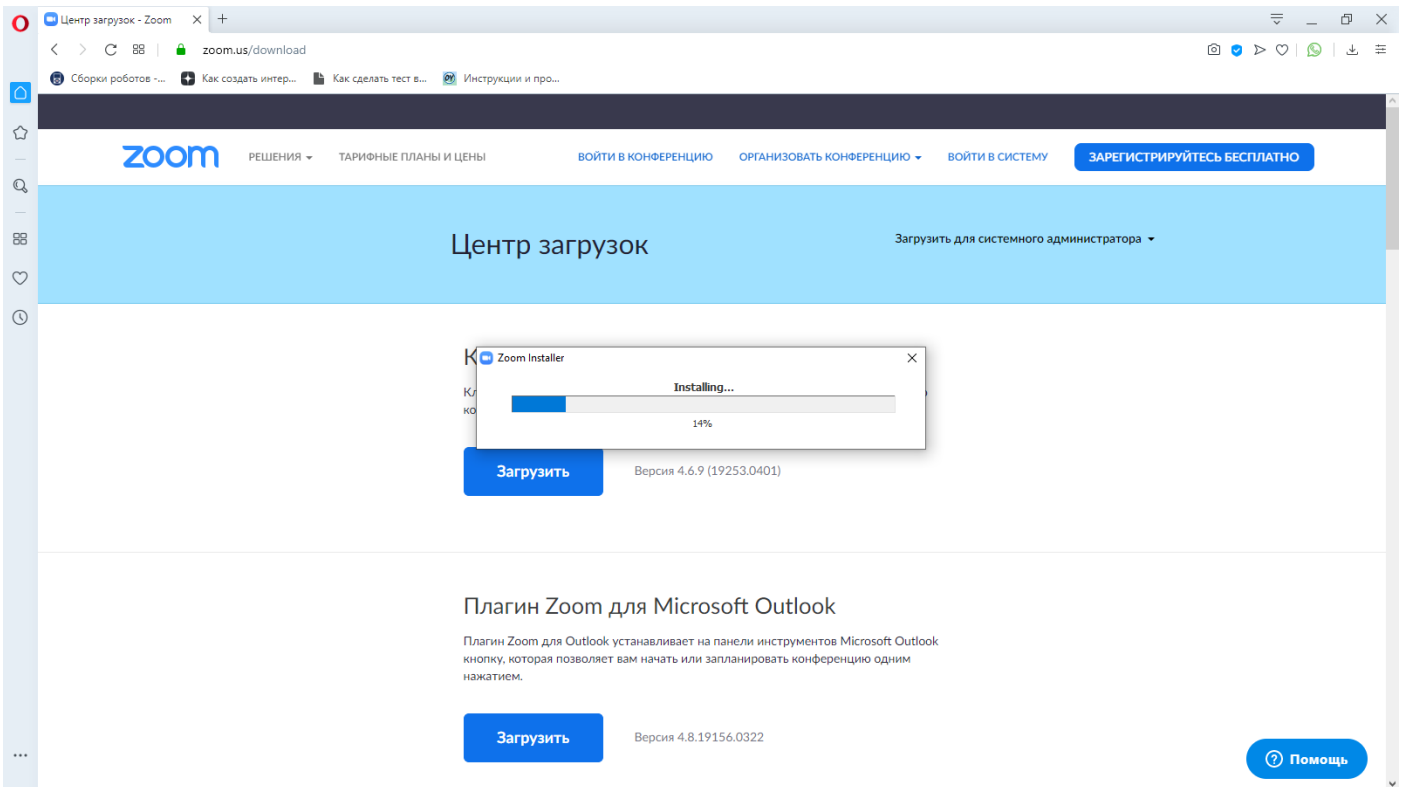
Центр загрузок - Zoom × +

zoom.us/download

Сборки роботов -... Как создать интер... Как сделать тест в... Инструкции и про...

zoom РЕШЕНИЯ ТАРИФНЫЕ ПЛАНЫ И ЦЕНЫ ВОЙТИ В КОНФЕРЕНЦИЮ ОРГАНИЗОВАТЬ КОНФЕРЕНЦИЮ ВОЙТИ В СИСТЕМУ ЗАРЕГИСТРИРУЙТЕСЬ БЕСПЛАТНО

Центр загрузок

Загрузить для системного администратора

К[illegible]

Кл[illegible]
ко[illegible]

Zoom Installer

Installing...

14%

Загрузить Версия 4.6.9 (19253.0401)

Плагин Zoom для Microsoft Outlook

Плагин Zoom для Outlook устанавливает на панели инструментов Microsoft Outlook кнопку, которая позволяет вам начать или запланировать конференцию одним нажатием.

Загрузить Версия 4.8.19156.0322

Помощь